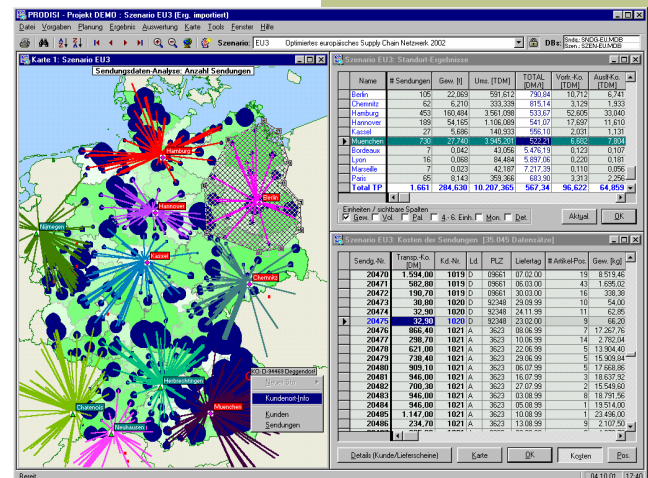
PRODISI - Projekt DEMO : Szenario EU3 (Erg. importiert)

Datei Vorgaben Planung Ergebnis Auswertung Karte Tools Fenster Hilfe

Szenario: EU3 Optimiertes europäisches Supply Chain Netzwerk 2002

DBs: Stdb: SNDG-EU.MDB Szen.: SZEN-EU.MDB

Karte 1: Szenario EU3

Sendungsdaten-Analyse: Anzahl Sendungen

Hamburg

Berlin

Hannover

Nijmegen

Kassel

Chemnitz

Heilbrochingen

Chatenois

Neuhausen

Muenchen

KD: D-94469 Deggendorf

Neuer Sitz

Kundenort-Info

Kunden

Sendungen

Szenario EU3: Standort-Ergebnisse

| Name | # Sendungen | Gew. [t] | Ums. [TDM] | TOTAL [DM/t] | Vorl.-Ko. [TDM] | Ausl.-Ko. [TDM] |
|---|---|---|---|---|---|---|
| Berlin | 105 | 22,069 | 591,612 | 790,84 | 10,712 | 6,741 |
| Chemnitz | 62 | 6,210 | 333,339 | 815,14 | 3,129 | 1,933 |
| Hamburg | 453 | 160,484 | 3.561,098 | 533,67 | 52,605 | 33,040 |
| Hannover | 189 | 54,165 | 1.106,089 | 541,07 | 17,697 | 11,610 |
| Kassel | 27 | 5,686 | 140,933 | 556,10 | 2,031 | 1,131 |
| Muenchen | 730 | 27,740 | 3.945,201 | 522,21 | 6,882 | 7,804 |
| Bordeaux | 7 | 0,042 | 43,056 | 5.476,19 | 0,123 | 0,107 |
| Lyon | 16 | 0,068 | 84,484 | 5.897,06 | 0,220 | 0,181 |
| Marseille | 7 | 0,023 | 42,187 | 7.217,39 | 0,110 | 0,056 |
| Paris | 65 | 8,143 | 359,366 | 683,90 | 3,313 | 2,256 |
| Total TP | 1.661 | 284,630 | 10.207,365 | 567,34 | 96,622 | 64,859 |

Einheiten / sichtbare Spalten

Gew. Vol. Pal. 4.-6. Einh. Mon. Det.

Aktual OK

Szenario EU3: Kosten der Sendungen [35.045 Datensätze]

| Sendg.-Nr. | Transp.-Ko. [DM] | Kd.-Nr. | Ld. | PLZ | Liefertag | # Artikel-Pos. | Gew. [kg] |
|---|---|---|---|---|---|---|---|
| 20470 | 1.594,00 | 1019 | D | 09661 | 01.07.99 | 19 | 8.519,46 |
| 20471 | 582,80 | 1019 | D | 09661 | 05.03.00 | 43 | 1.695,02 |
| 20472 | 190,70 | 1019 | D | 09661 | 30.03.00 | 16 | 338,38 |
| 20473 | 30,80 | 1020 | D | 92348 | 29.09.99 | 10 | 54,00 |
| 20474 | 32,90 | 1020 | D | 92348 | 24.11.99 | 11 | 62,85 |
| 20475 | 32,90 | 1020 | D | 92348 | 23.02.00 | 9 | 66,20 |
| 20476 | 866,40 | 1021 | A | 3623 | 08.06.99 | 7 | 17.267,76 |
| 20477 | 298,70 | 1021 | A | 3623 | 10.06.99 | 14 | 2.782,04 |
| 20478 | 621,00 | 1021 | A | 3623 | 22.06.99 | 5 | 13.904,40 |
| 20479 | 738,40 | 1021 | A | 3623 | 29.06.99 | 5 | 15.909,84 |
| 20480 | 909,10 | 1021 | A | 3623 | 06.07.99 | 5 | 17.658,86 |
| 20481 | 946,00 | 1021 | A | 3623 | 16.07.99 | 3 | 18.637,92 |
| 20482 | 700,30 | 1021 | A | 3623 | 27.07.99 | 2 | 15.549,60 |
| 20483 | 946,00 | 1021 | A | 3623 | 03.08.99 | 8 | 18.791,56 |
| 20484 | 946,00 | 1021 | A | 3623 | 05.08.99 | 1 | 19.514,00 |
| 20485 | 1.147,00 | 1021 | A | 3623 | 10.08.99 | 1 | 23.496,00 |
| 20486 | 234,70 | 1021 | A | 3623 | 13.08.99 | 9 | 2.107,50 |

Details (Kunde/Lieferscheine) Karte OK Kosten Pos.

Bereit 04.10.01 17:40